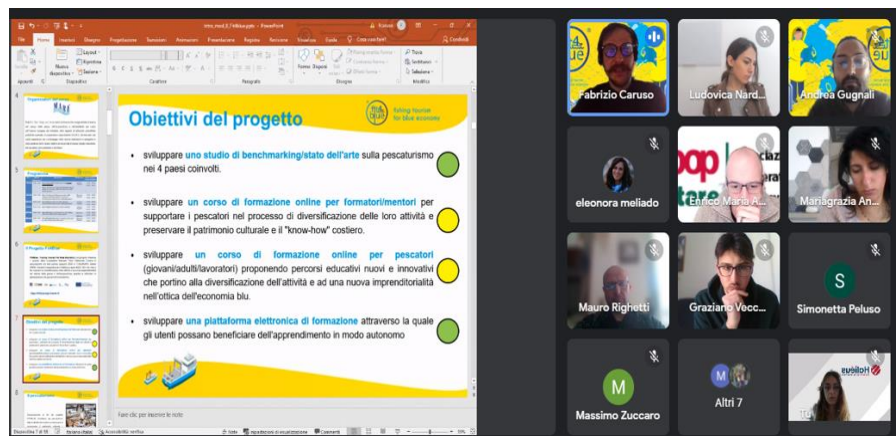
Obiettivi del progetto

fishing tourism for blue economy

sviluppare uno studio di benchmarking/stato dell'arte sulla pescaturismo nei 4 paesi coinvolti.

sviluppare un corso di formazione online per formatori/mentori per supportare i pescatori nel processo di diversificazione delle loro attività e preservare il patrimonio culturale e il "know-how" costiero.

sviluppare un corso di formazione online per pescatori (giovani/adulti/lavoratori) proponendo percorsi educativi nuovi e innovativi che portino alla diversificazione dell'attività e ad una nuova imprenditorialità nell'ottica dell'economia blu.

sviluppare una piattaforma elettronica di formazione attraverso la quale gli utenti possano beneficiare dell'apprendimento in modo autonomo

Fare clic per inserire le note

File Home Inserisci Disegno Progettazione Transizioni Animazioni Presentazione Registra Revisione Visualizza Guida

Fabrizio Caruso
Ludovica Nard...
Andrea Gugnali
eleonora meliado
Enrico Maria A...
Mariagrazia An...
Mauro Righetti
Graziano Vecc...
Simonetta Peluso
Massimo Zuccaro
Altri 7
S
M